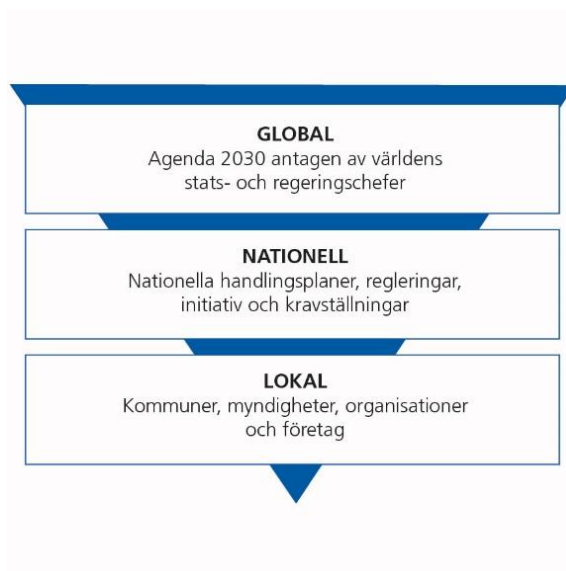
GLOBAL
Agenda 2030 antagen av världens stats- och regeringschefer

NATIONELL
Nationella handlingsplaner, regleringar, initiativ och kravställningar

LOKAL
Kommuner, myndigheter, organisationer och företag